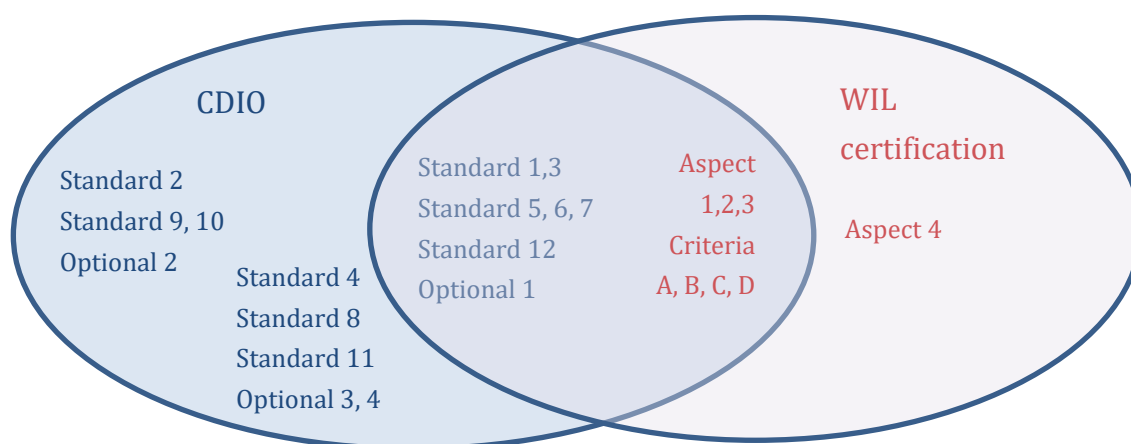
CDIO

Standard 2
Standard 9, 10
Optional 2

Standard 4
Standard 8
Standard 11
Optional 3, 4

Standard 1,3
Standard 5, 6, 7
Standard 12
Optional 1

Aspect
1,2,3
Criteria
A, B, C, D

WIL
certification

Aspect 4